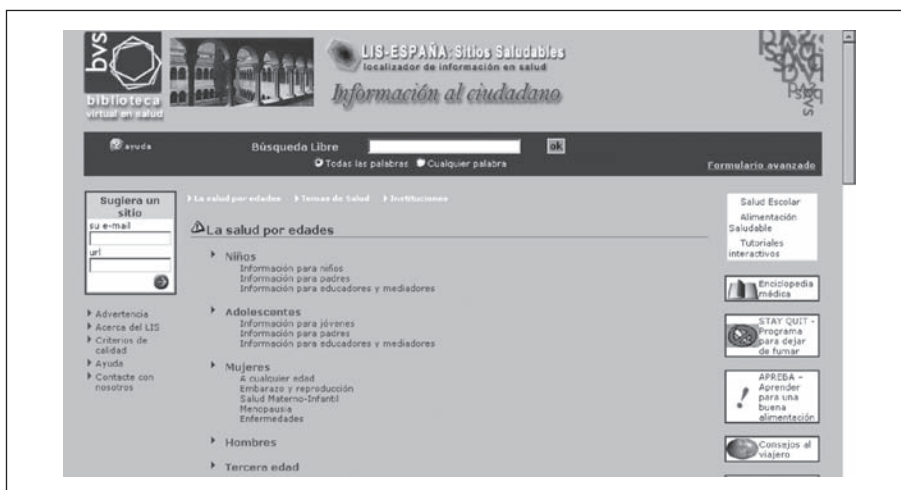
bvs
biblioteca
virtual en salud

LIS-ESPAÑA: Sitios Saludables
localizador de información en salud
Información al ciudadano

ayuda

Búsqueda Libre
ok
Todas las palabras  Cualquier palabra
Formulario avanzado

Sugiera un sitio
su e-mail
url

Advertencia
Acerca del LIS
Criterios de calidad
Ayuda
Contacte con nosotros

La salud por edades   Temas de Salud   Instituciones

La salud por edades

Niños
Información para niños
Información para padres
Información para educadores y mediadores

Adolescentes
Información para jóvenes
Información para padres
Información para educadores y mediadores

Mujeres
A cualquier edad
Embarazo y reproducción
Salud Materno-Infantil
Menopausia
Enfermedades

Hombres

Tercera edad

Salud Escolar
Alimentación Saludable
Tutoriales interactivos

Enciclopedia médica

STAY QUIT - Programa para dejar de fumar

APREBA - Aprender para una buena alimentación

Consejos al viajero